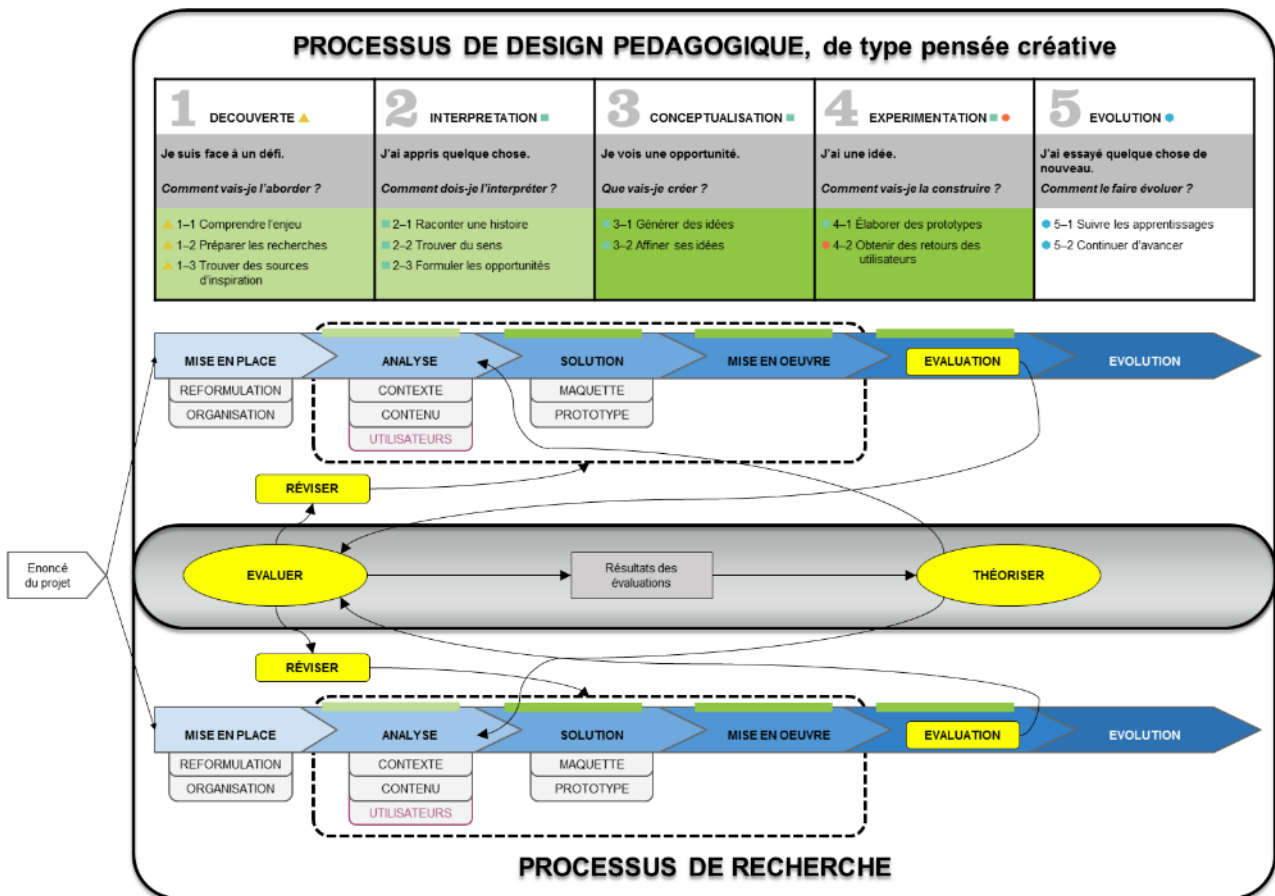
PROCESSUS DE DESIGN PEDAGOGIQUE, de type pensée créative

| 1 DECOUVERTE | 2 INTERPRETATION | 3 CONCEPTUALISATION | 4 EXPERIMENTATION | 5 EVOLUTION |
|---|---|---|---|---|
| Je suis face à un défi. Comment vais-je l'aborder ? | J'ai appris quelque chose. Comment dois-je l'interpréter ? | Je vois une opportunité. Que vais-je créer ? | J'ai une idée. Comment vais-je la construire ? | J'ai essayé quelque chose de nouveau. Comment le faire évoluer ? |
| 1–1 Comprendre l'enjeu; 1–2 Préparer les recherches; 1–3 Trouver des sources d'inspiration | 2–1 Raconter une histoire; 2–2 Trouver du sens; 2–3 Formuler les opportunités | 3–1 Générer des idées; 3–2 Affiner ses idées | 4–1 Élaborer des prototypes; 4–2 Obtenir des retours des utilisateurs | 5–1 Suivre les apprentissages; 5–2 Continuer d'avancer |

MISE EN PLACE
REFORMULATION
ORGANISATION
ANALYSE
CONTEXTE
CONTENU
UTILISATEURS
SOLUTION
MAQUETTE
PROTOTYPE
MISE EN OEUVRE
EVALUATION
EVOLUTION

RÉVISER

Enoncé du projet

EVALUER
Résultats des évaluations
THÉORISER

RÉVISER

MISE EN PLACE
REFORMULATION
ORGANISATION
ANALYSE
CONTEXTE
CONTENU
UTILISATEURS
SOLUTION
MAQUETTE
PROTOTYPE
MISE EN OEUVRE
EVALUATION
EVOLUTION

PROCESSUS DE RECHERCHE